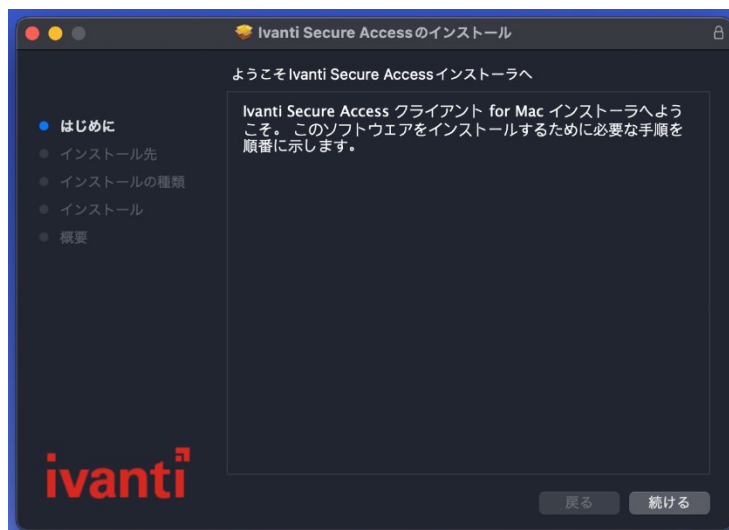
Ivanti Secure Accessのインストール

ようこそIvanti Secure Accessインストーラへ

はじめに
インストール先
インストールの種類
インストール
概要

Ivanti Secure Access クライアント for Mac インストーラへようこそ。 このソフトウエアをインストールするために必要な手順を順番に示します。

ivanti

戻る
続ける